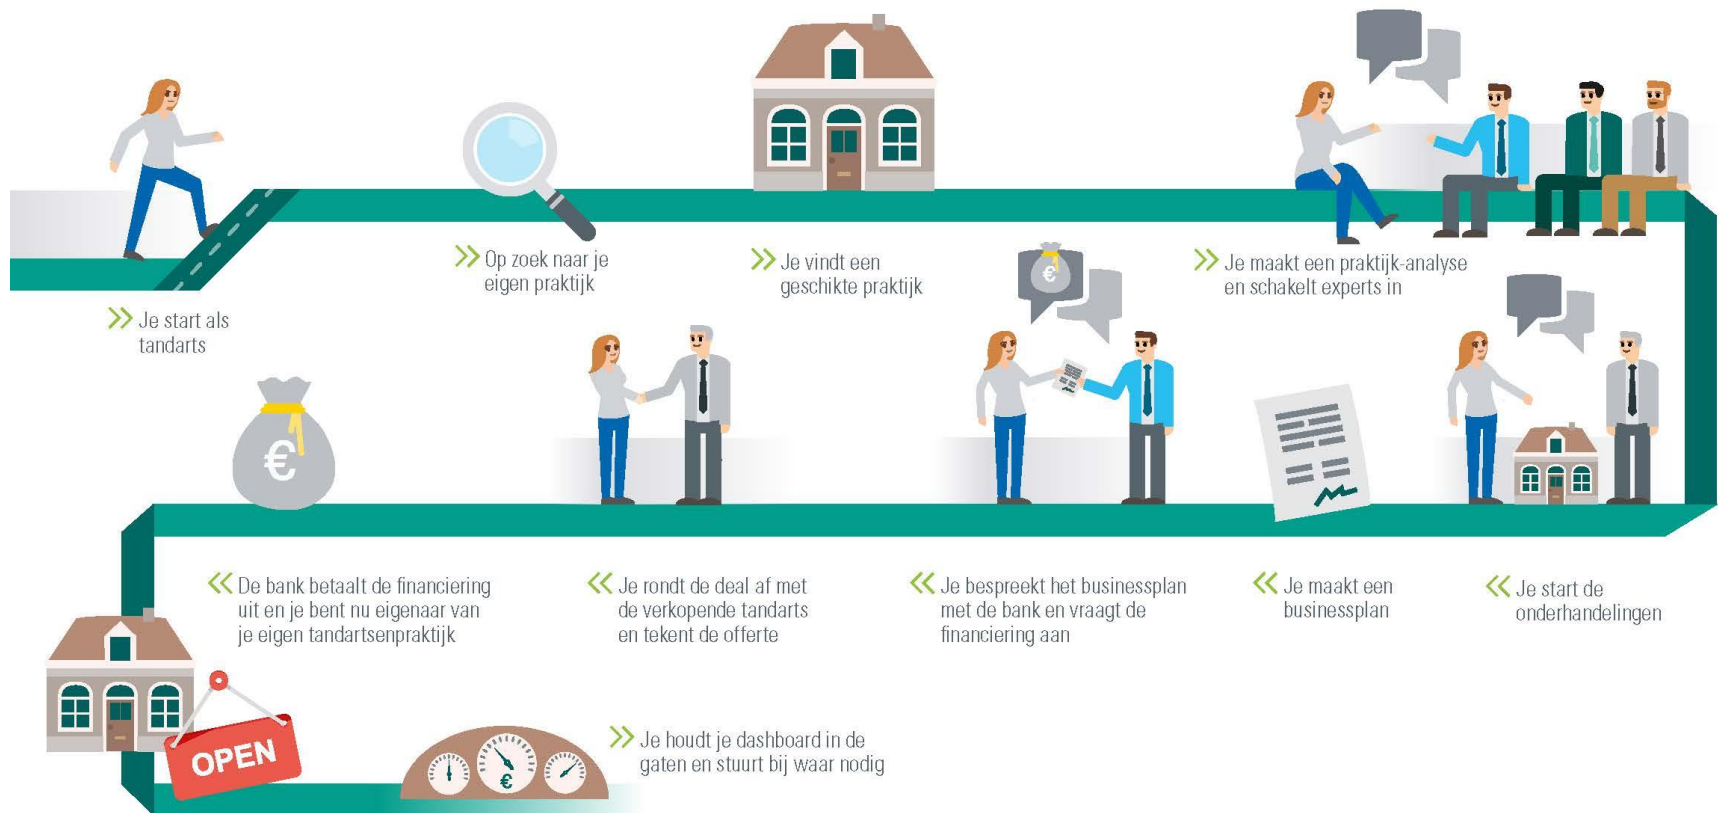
» Je start als tandarts

» Op zoek naar je eigen praktijk

» Je vindt een geschikte praktijk

» Je maakt een praktijk-analyse en schakelt experts in

« Je start de onderhandelingen

« Je maakt een businessplan

« Je bespreekt het businessplan met de bank en vraagt de financiering aan

« Je rondt de deal af met de verkopende tandarts en tekent de offerte

« De bank betaalt de financiering uit en je bent nu eigenaar van je eigen tandartsenpraktijk

OPEN

» Je houdt je dashboard in de gaten en stuurt bij waar nodig